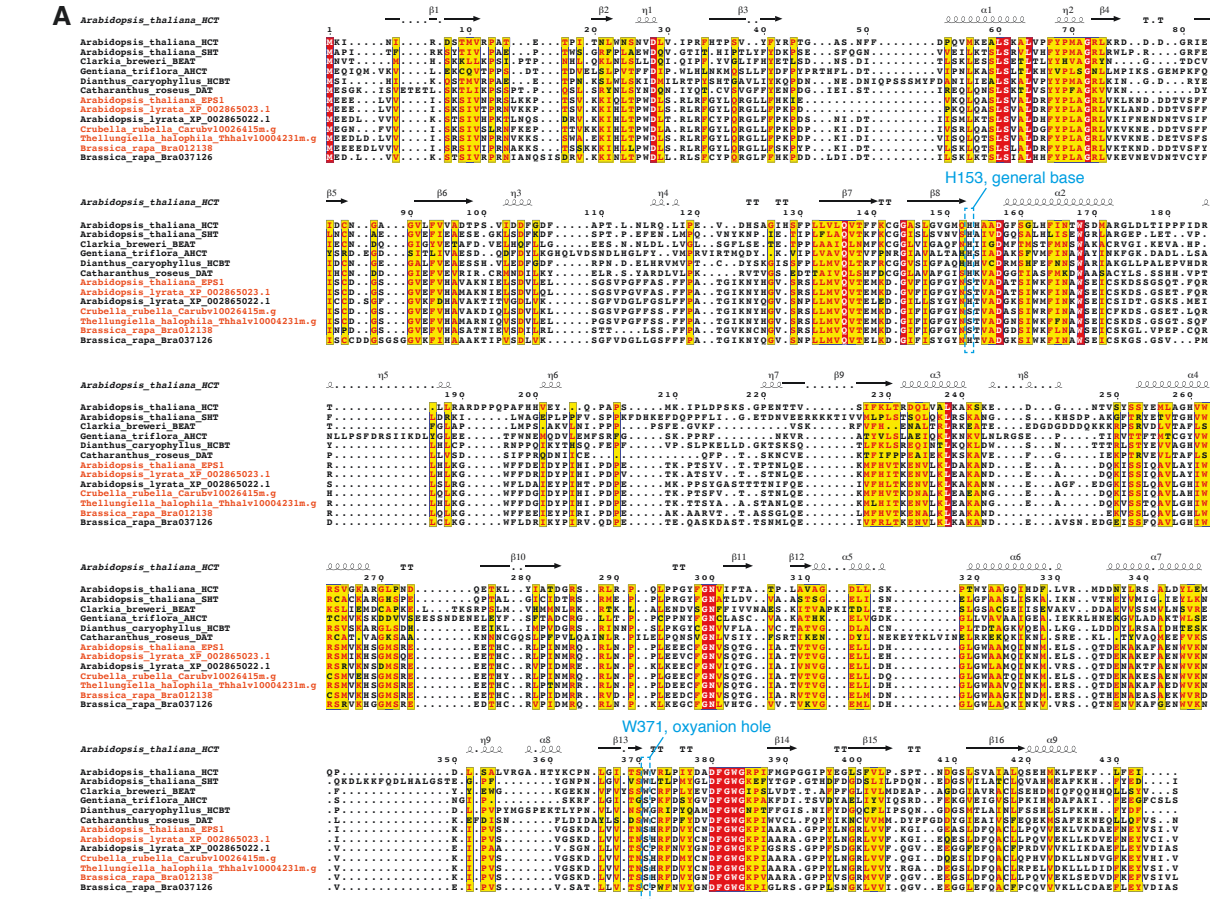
A

Arabidopsis_thaliana_HCT

β1 β2 η1 β3 α1 η2 β4 T.T

1 10 20 30 40 50 60 70 80

Arabidopsis_thaliana_HCT
Arabidopsis_thaliana_SHT
Clarkia_breweri_BEAT
Gentiana_triflora_AHCT
Dianthus_caryophyllus_HCBT
Catharanthus_roseus_DAT
Arabidopsis_thaliana_EPS1
Arabidopsis_lyrata_XP_002865023.1
Arabidopsis_lyrata_XP_002865022.1
Crubella_rubella_Carubv10026415m.g
Thellungiella_halophila_Thhalv10004231m.g
Brassica_rapa_Bra012138
Brassica_rapa_Bra037126

β5 β6 η3 η4 TT TT β7 β8 α2

H153, general base

90 100 110 120 130 140 150 160 170 180

Arabidopsis_thaliana_HCT
Arabidopsis_thaliana_SHT
Clarkia_breweri_BEAT
Gentiana_triflora_AHCT
Dianthus_caryophyllus_HCBT
Catharanthus_roseus_DAT
Arabidopsis_thaliana_EPS1
Arabidopsis_lyrata_XP_002865023.1
Arabidopsis_lyrata_XP_002865022.1
Crubella_rubella_Carubv10026415m.g
Thellungiella_halophila_Thhalv10004231m.g
Brassica_rapa_Bra012138
Brassica_rapa_Bra037126

Arabidopsis_thaliana_HCT

η5 η6 η7 β9 α3 η8 α4

190 200 210 220 230 240 250 260

Arabidopsis_thaliana_HCT
Arabidopsis_thaliana_SHT
Clarkia_breweri_BEAT
Gentiana_triflora_AHCT
Dianthus_caryophyllus_HCBT
Catharanthus_roseus_DAT
Arabidopsis_thaliana_EPS1
Arabidopsis_lyrata_XP_002865023.1
Arabidopsis_lyrata_XP_002865022.1
Crubella_rubella_Carubv10026415m.g
Thellungiella_halophila_Thhalv10004231m.g
Brassica_rapa_Bra012138
Brassica_rapa_Bra037126

Arabidopsis_thaliana_HCT

TT β10 β11 β12 α5 α6 α7

270 280 290 300 310 320 330 340

Arabidopsis_thaliana_HCT
Arabidopsis_thaliana_SHT
Clarkia_breweri_BEAT
Gentiana_triflora_AHCT
Dianthus_caryophyllus_HCBT
Catharanthus_roseus_DAT
Arabidopsis_thaliana_EPS1
Arabidopsis_lyrata_XP_002865023.1
Arabidopsis_lyrata_XP_002865022.1
Crubella_rubella_Carubv10026415m.g
Thellungiella_halophila_Thhalv10004231m.g
Brassica_rapa_Bra012138
Brassica_rapa_Bra037126

W371, oxyanion hole

Arabidopsis_thaliana_HCT

η9 α8 β13 TT β14 TT β15 TT β16 α9

350 360 370 380 390 400 410 420 430

Arabidopsis_thaliana_HCT
Arabidopsis_thaliana_SHT
Clarkia_breweri_BEAT
Gentiana_triflora_AHCT
Dianthus_caryophyllus_HCBT
Catharanthus_roseus_DAT
Arabidopsis_thaliana_EPS1
Arabidopsis_lyrata_XP_002865023.1
Arabidopsis_lyrata_XP_002865022.1
Crubella_rubella_Carubv10026415m.g
Thellungiella_halophila_Thhalv10004231m.g
Brassica_rapa_Bra012138
Brassica_rapa_Bra037126